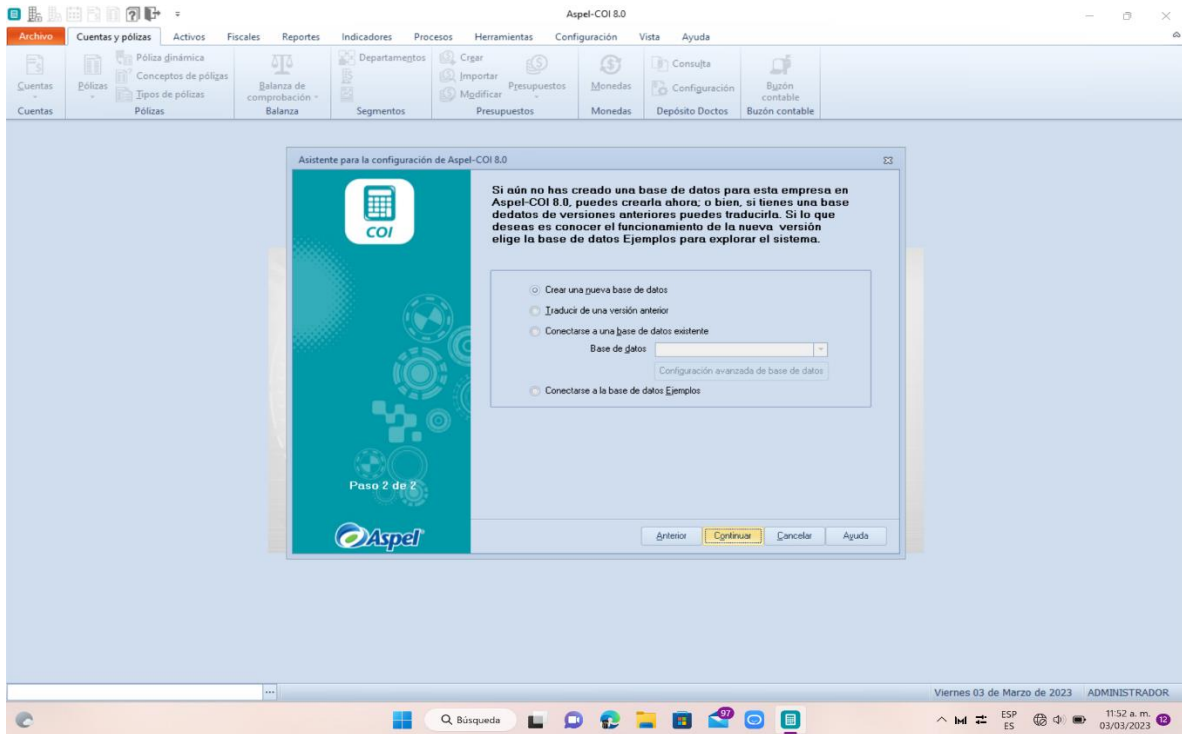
Aspel-COI 8.0

Archivo | Cuentas y pólizas | Activos | Fiscales | Reportes | Indicadores | Procesos | Herramientas | Configuración | Vista | Ayuda

Cuentas | Pólizas | Póliza dinámica | Conceptos de pólizas | Tipos de pólizas | Balanza de comprobación | Departamentos | Crear | Importar | Modificar | Presupuestos | Monedas | Consulta | Configuración | Buzón contable

Cuentas | Pólizas | Balanza | Segmentos | Presupuestos | Monedas | Depósito Doctos | Buzón contable

Asistente para la configuración de Aspel-COI 8.0

COI

Si aún no has creado una base de datos para esta empresa en Aspel-COI 8.0, puedes crearla ahora; o bien, si tienes una base dedatos de versiones anteriores puedes traducirla. Si lo que deseas es conocer el funcionamiento de la nueva versión elige la base de datos Ejemplos para explorar el sistema.

Crear una nueva base de datos

Traducir de una versión anterior

Conectarse a una base de datos existente

Base de datos

Configuración avanzada de base de datos

Conectarse a la base de datos Ejemplos

Paso 2 de 2

Aspel

Anterior | Continuar | Cancelar | Ayuda

Viernes 03 de Marzo de 2023 ADMINISTRADOR

Búsqueda

97

ESP ES

11:52 a. m. 03/03/2023

12